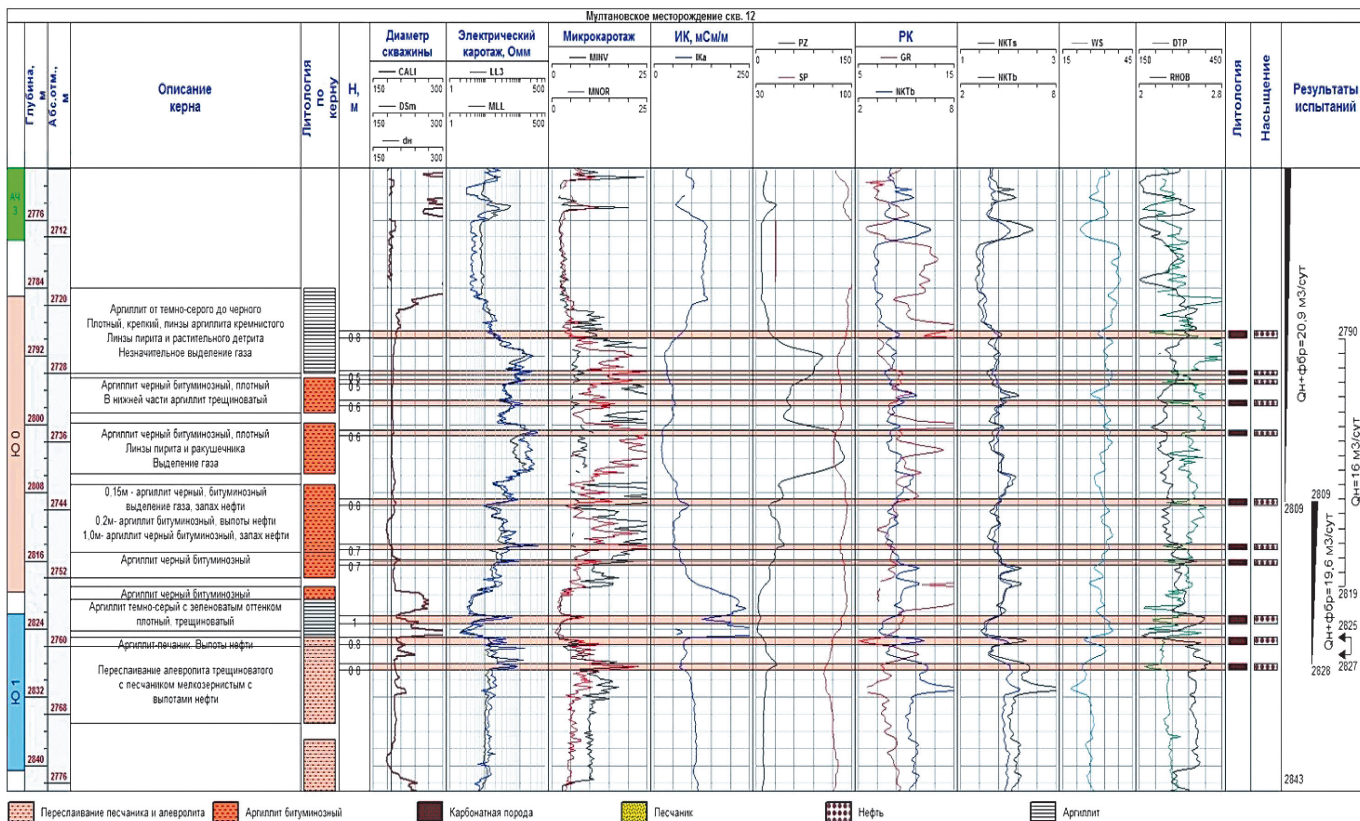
Мултановское месторождение скв. 12

| Глубина, м | Абс.отм., м | Описание керна | Литология по керну | Н, м | Диаметр скважины | Электрический каротаж, Омм | Микрокаротаж | ИК, мСм/м | | РК | | | | Литология | Насыщение | Результаты испытаний |
|---|---|---|---|---|---|---|---|---|---|---|---|---|---|---|---|---|
| | | | | | CALI 150 300 DSm 150 300 dн 150 300 | LL3 1 500 MLL 1 500 | MINV 0 25 MNOR 0 25 | IKa 0 250 | PZ 0 150 SP 30 100 | GR 5 15 NKTb 2 8 | NKTs 1 3 NKTb 2 8 | WS 15 45 | DTP 150 450 RHOB 2 2.8 | | | |

АЧ 3

2776 2712 2784 2720 2792 2728 2800 2736 2808 2744 2816 2752 2824 2760 2832 2768 2840 2776

Ю 0

Ю 1

Аргиллит от темно-серого до черного
Плотный, крепкий, линзы аргиллита кремнистого
Линзы пирита и растительного детрита
Незначительное выделение газа

Аргиллит черный битуминозный, плотный
В нижней части аргиллит трещиноватый

Аргиллит черный битуминозный, плотный
Линзы пирита и ракушечника
Выделение газа

0.15м - аргиллит черный, битуминозный
выделение газа, запах нефти
0.2м- аргиллит битуминозный, выпоты нефти
1.0м- аргиллит черный битуминозный, запах нефти

Аргиллит черный битуминозный

Аргиллит черный битуминозный

Аргиллит темно-серый с зеленоватым оттенком
плотный, трещиноватый

Аргиллит-песчаник. Выпоты нефти

Переслаивание алевролита трещиноватого
с песчаником мелкозернистым с
выпотами нефти

0.8 0.5 0.6 0.6 0.6 0.8 0.7 0.7 1 0.8 0.8

Qн+Фбр=20,9 м3/сут
2790
Qн=16 м3/сут
2809
2809
Qн+Фбр=19,6 м3/сут
2819
2825
2827
2828
2843

Переслаивание песчаника и алевролита
Аргиллит битуминозный
Карбонатная порода
Песчаник
Нефть
Аргиллит